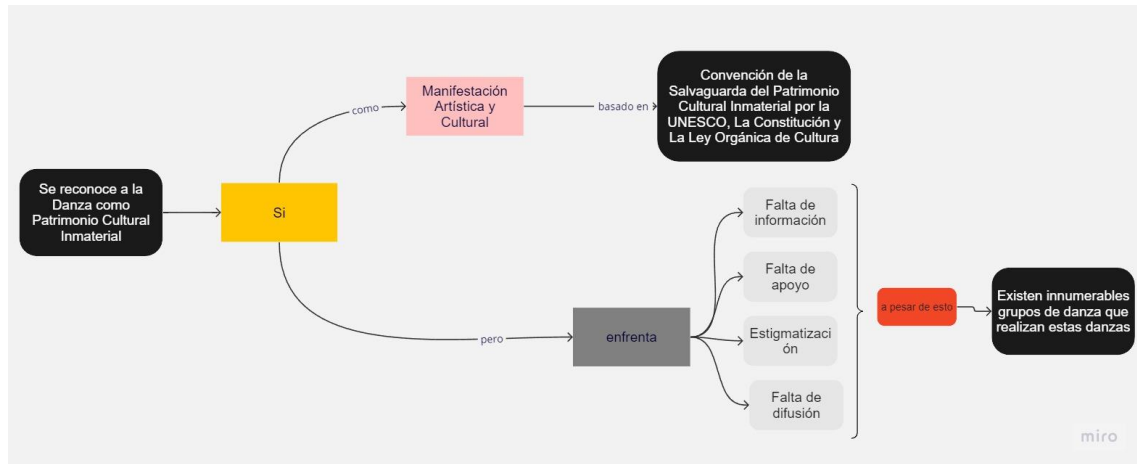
Se reconoce a la Danza como Patrimonio Cultural Inmaterial

Si

como

Manifestación Artística y Cultural

basado en

Convención de la Salvaguarda del Patrimonio Cultural Inmaterial por la UNESCO, La Constitución y La Ley Orgánica de Cultura

pero

enfrenta

Falta de información

Falta de apoyo

Estigmatización

Falta de difusión

a pesar de esto

Existen innumerables grupos de danza que realizan estas danzas

miro